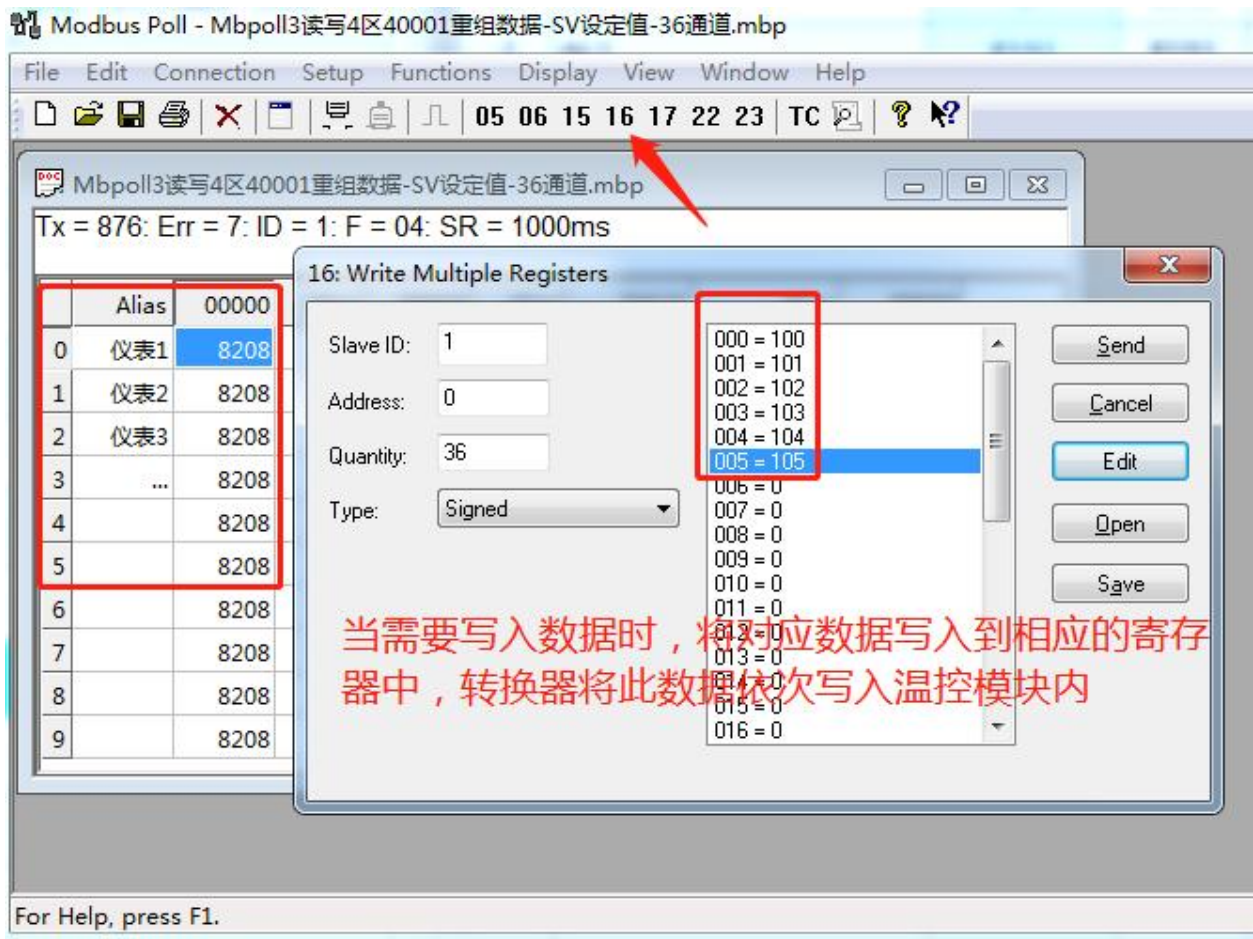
Modbus Poll - Mbpoll3读写4区40001重组数据-SV设定值-36通道.mbp

File Edit Connection Setup Functions Display View Window Help

05 06 15 16 17 22 23 TC

Mbpoll3读写4区40001重组数据-SV设定值-36通道.mbp

Tx = 876: Err = 7: ID = 1: F = 04: SR = 1000ms

|  | Alias | 00000 |
|---|---|---|
| 0 | 仪表1 | 8208 |
| 1 | 仪表2 | 8208 |
| 2 | 仪表3 | 8208 |
| 3 | ... | 8208 |
| 4 |  | 8208 |
| 5 |  | 8208 |
| 6 |  | 8208 |
| 7 |  | 8208 |
| 8 |  | 8208 |
| 9 |  | 8208 |

16: Write Multiple Registers

Slave ID: 1

Address: 0

Quantity: 36

Type: Signed

000 = 100
001 = 101
002 = 102
003 = 103
004 = 104
005 = 105
006 = 0
007 = 0
008 = 0
009 = 0
010 = 0
011 = 0
012 = 0
013 = 0
014 = 0
015 = 0
016 = 0

Send

Cancel

Edit

Open

Save

当需要写入数据时，将对应数据写入到相应的寄存器中，转换器将此数据依次写入温控模块内

For Help, press F1.